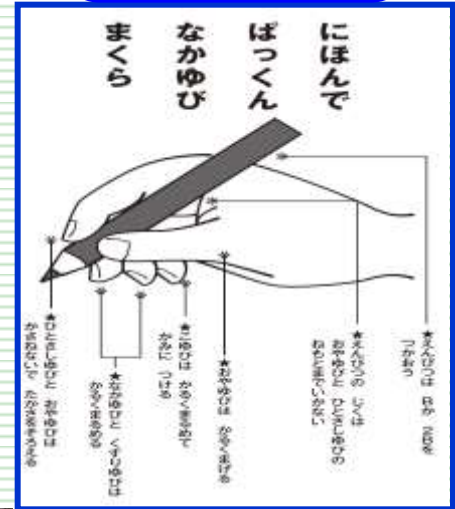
にほんで
ぱっくん
なかゆび
まくら

★えんぴつは　Bか　2Bを　つかおう

★えんぴつの　じくは　おやゆびと　ひとさしゆびの　ねもとまでいかない

★おやゆびは　かるくまげる

★こゆびは　かるくまるめて　かみに　つける

★なかゆびと　くすりゆびは　かるくまるめる

★ひとさしゆびと　おやゆびは　かさねないで　たかさをそろえる